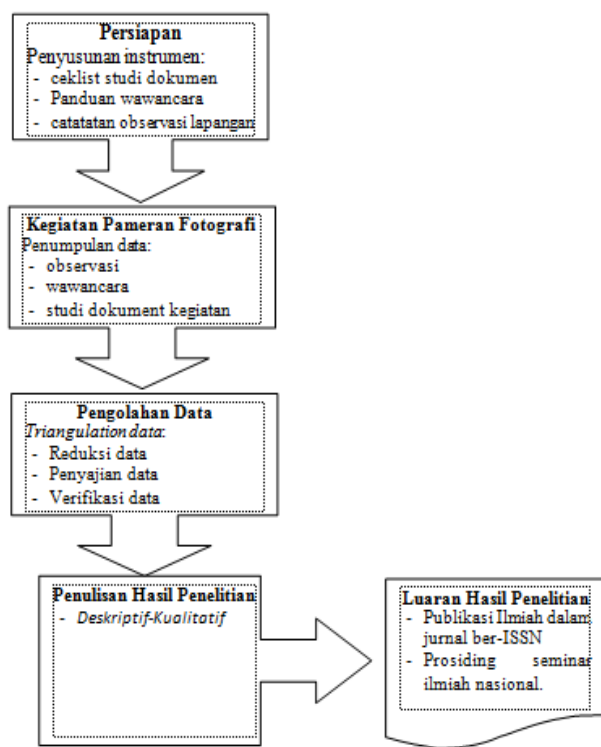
Persiapan
Penyusunan instrumen:
- ceklist studi dokumen
- Panduan wawancara
- catatatan observasi lapangan

Kegiatan Pameran Fotografi
Penumpulan data:
- observasi
- wawancara
- studi dokument kegiatan

Pengolahan Data
*Triangulation data*:
- Reduksi data
- Penyajian data
- Verifikasi data

Penulisan Hasil Penelitian
- *Deskriptif-Kualitatif*

Luaran Hasil Penelitian
- Publikasi Ilmiah dalam jurnal ber-ISSN
- Prosiding seminar ilmiah nasional.